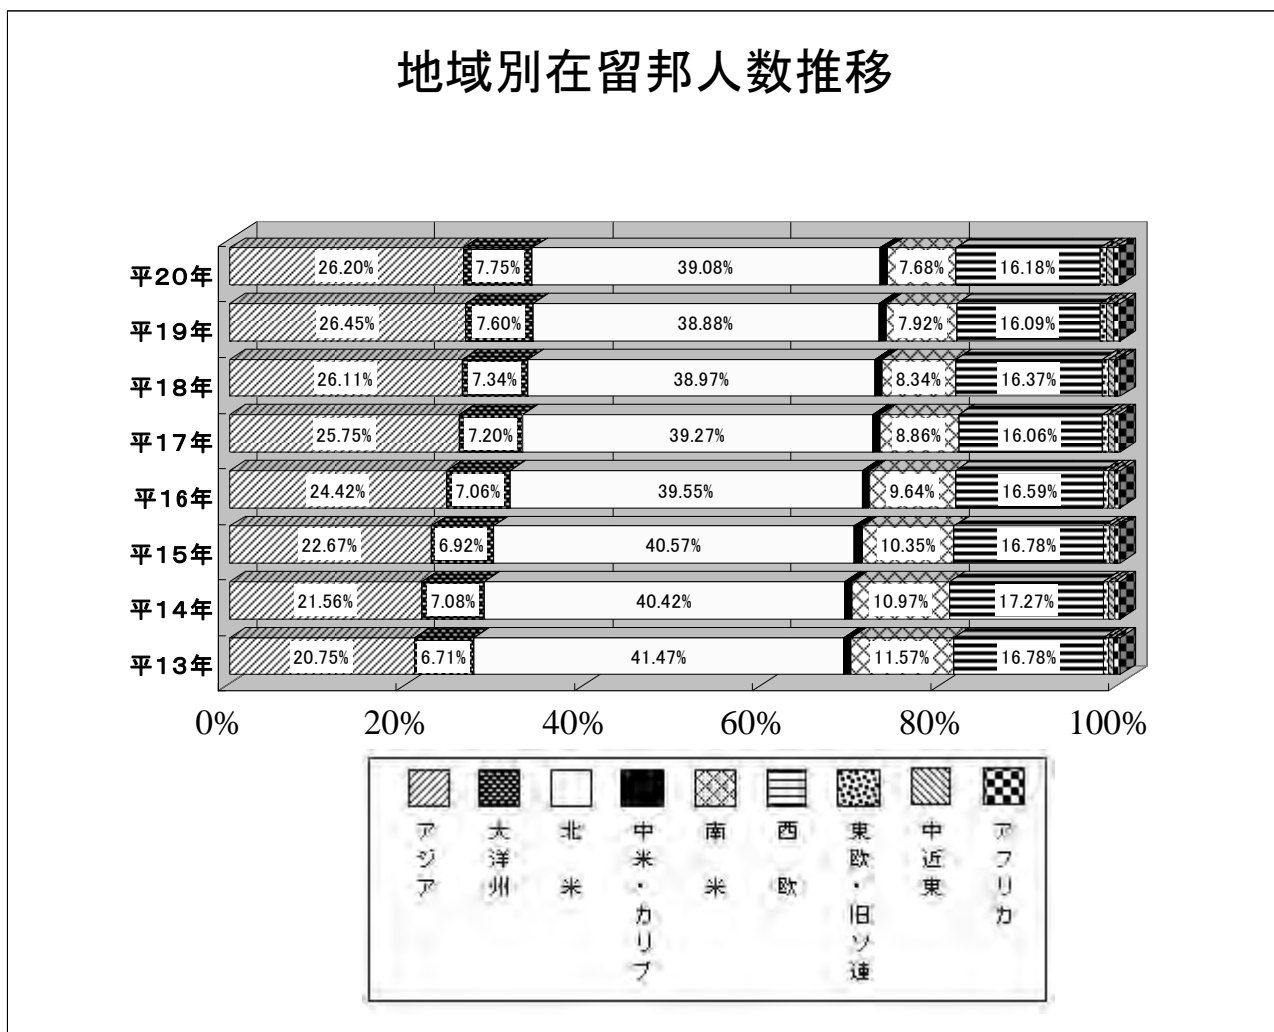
地域別在留邦人数推移

平20年 26.20% 7.75% 39.08% 7.68% 16.18%
平19年 26.45% 7.60% 38.88% 7.92% 16.09%
平18年 26.11% 7.34% 38.97% 8.34% 16.37%
平17年 25.75% 7.20% 39.27% 8.86% 16.06%
平16年 24.42% 7.06% 39.55% 9.64% 16.59%
平15年 22.67% 6.92% 40.57% 10.35% 16.78%
平14年 21.56% 7.08% 40.42% 10.97% 17.27%
平13年 20.75% 6.71% 41.47% 11.57% 16.78%

0% 20% 40% 60% 80% 100%

アジア
大洋州
北米
中米・カリブ
南米
西欧
東欧・旧ソ連
中近東
アフリカ